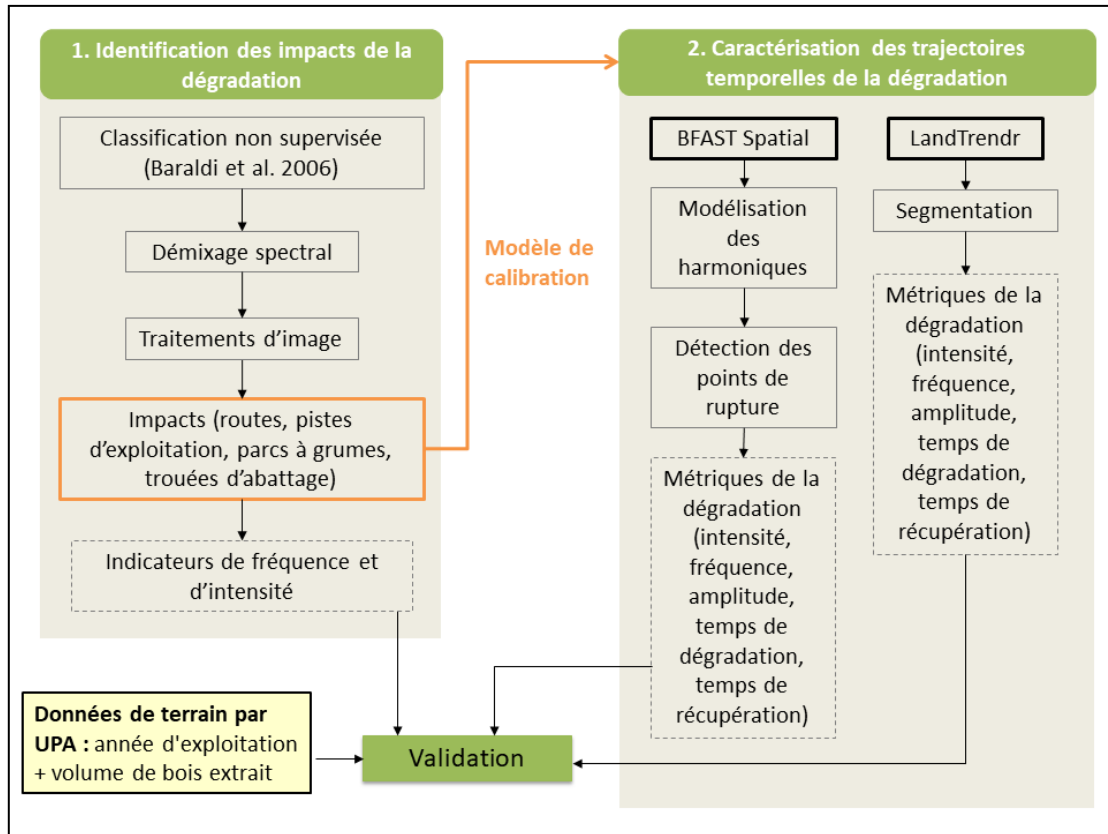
1. Identification des impacts de la dégradation

Classification non supervisée (Baraldi et al. 2006)

Démixage spectral

Traitements d'image

Impacts (routes, pistes d'exploitation, parcs à grumes, trouées d'abattage)

Indicateurs de fréquence et d'intensité

Modèle de calibration

2. Caractérisation des trajectoires temporelles de la dégradation

BFAST Spatial

Modélisation des harmoniques

Détection des points de rupture

Métriques de la dégradation (intensité, fréquence, amplitude, temps de dégradation, temps de récupération)

LandTrendr

Segmentation

Métriques de la dégradation (intensité, fréquence, amplitude, temps de dégradation, temps de récupération)

Données de terrain par UPA : année d'exploitation + volume de bois extrait

Validation